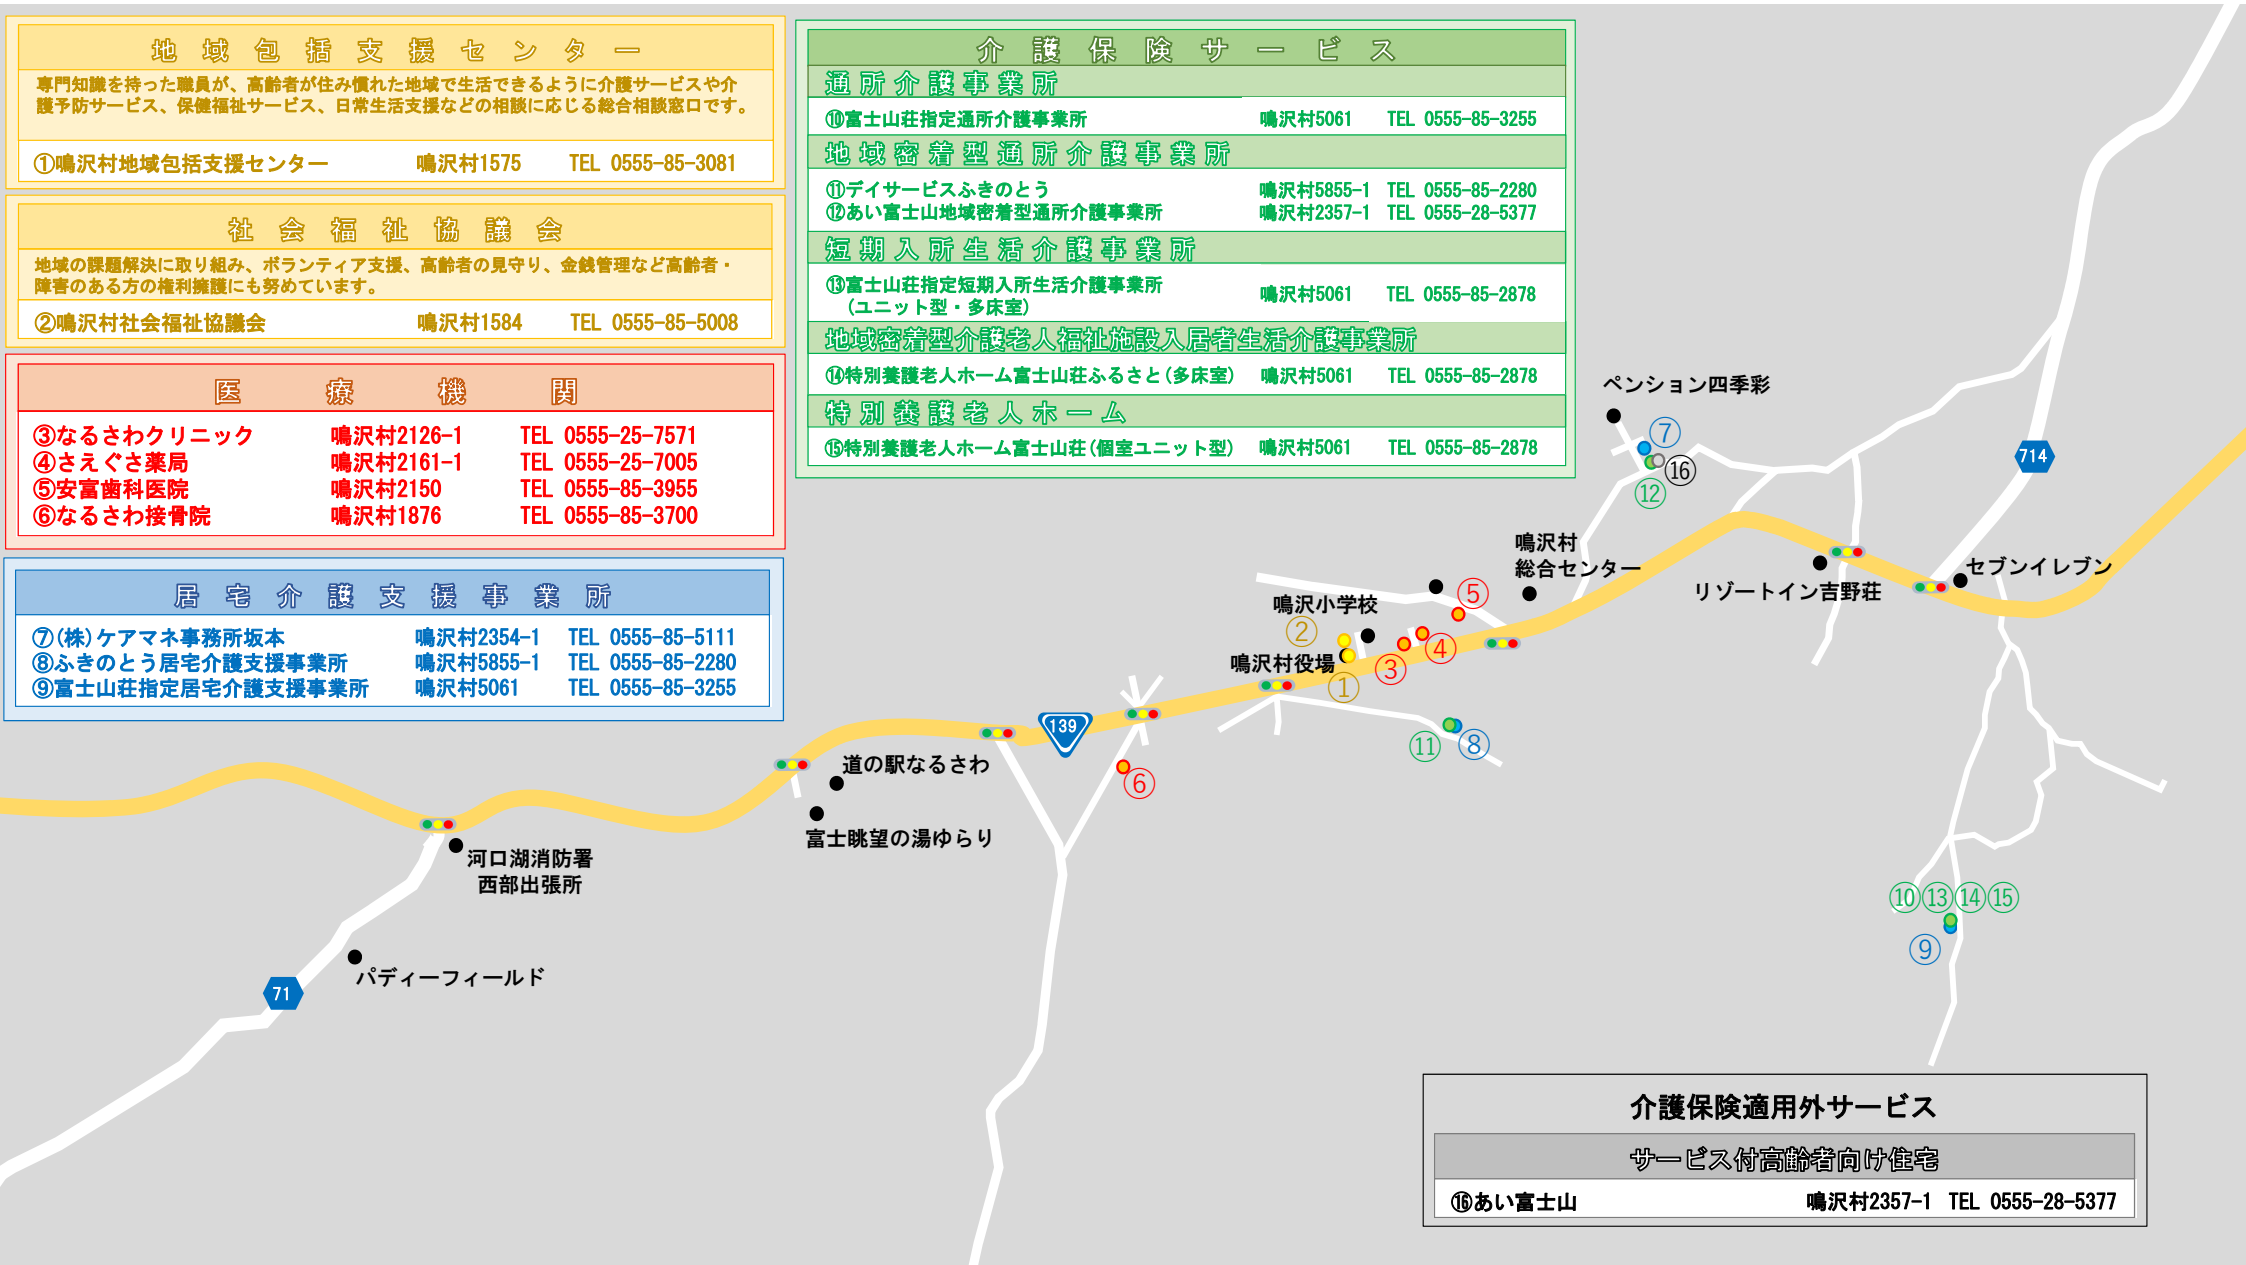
地域包括支援センター

専門知識を持った職員が、高齢者が住み慣れた地域で生活できるように介護サービスや介護予防サービス、保健福祉サービス、日常生活支援などの相談に応じる総合相談窓口です。

①鳴沢村地域包括支援センター　鳴沢村1575　TEL 0555-85-3081

社会福祉協議会

地域の課題解決に取り組み、ボランティア支援、高齢者の見守り、金銭管理など高齢者・障害のある方の権利擁護にも努めています。

②鳴沢村社会福祉協議会　鳴沢村1584　TEL 0555-85-5008

医療機関

③なるさわクリニック　鳴沢村2126-1　TEL 0555-25-7571
④さえぐさ薬局　鳴沢村2161-1　TEL 0555-25-7005
⑤安富歯科医院　鳴沢村2150　TEL 0555-85-3955
⑥なるさわ接骨院　鳴沢村1876　TEL 0555-85-3700

居宅介護支援事業所

⑦(株)ケアマネ事務所坂本　鳴沢村2354-1　TEL 0555-85-5111
⑧ふきのとう居宅介護支援事業所　鳴沢村5855-1　TEL 0555-85-2280
⑨富士山荘指定居宅介護支援事業所　鳴沢村5061　TEL 0555-85-3255

介護保険サービス

通所介護事業所

⑩富士山荘指定通所介護事業所　鳴沢村5061　TEL 0555-85-3255

地域密着型通所介護事業所

⑪デイサービスふきのとう　鳴沢村5855-1　TEL 0555-85-2280
⑫あい富士山地域密着型通所介護事業所　鳴沢村2357-1　TEL 0555-28-5377

短期入所生活介護事業所

⑬富士山荘指定短期入所生活介護事業所（ユニット型・多床室）　鳴沢村5061　TEL 0555-85-2878

地域密着型介護老人福祉施設入居者生活介護事業所

⑭特別養護老人ホーム富士山荘ふるさと(多床室)　鳴沢村5061　TEL 0555-85-2878

特別養護老人ホーム

⑮特別養護老人ホーム富士山荘(個室ユニット型)　鳴沢村5061　TEL 0555-85-2878

ペンション四季彩
⑦
⑯
⑫
714
鳴沢村総合センター
セブンイレブン
リゾートイン吉野荘
⑤
鳴沢小学校
②
④
鳴沢村役場
③
①
139
⑪
⑧
道の駅なるさわ
⑥
富士眺望の湯ゆらり
河口湖消防署西部出張所
⑩⑬⑭⑮
⑨
パディーフィールド
71

介護保険適用外サービス

サービス付高齢者向け住宅

⑯あい富士山　鳴沢村2357-1　TEL 0555-28-5377